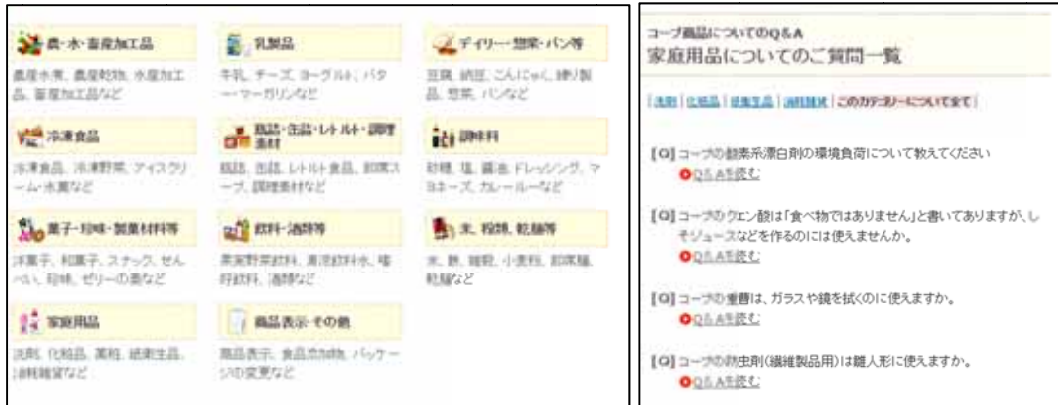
農・水・畜産加工品

農産水煮、農産乾物、水産加工品、畜産加工品など

乳製品

牛乳、チーズ、ヨーグルト、バター・マーガリンなど

デイリー・惣菜・パン等

豆腐、納豆、こんにゃく、練り製品、惣菜、パンなど

冷凍食品

冷凍食品、冷凍野菜、アイスクリーム・氷菓など

缶詰・缶詰・レトルト・調理素材

瓶詰、缶詰、レトルト食品、即席スープ、調理素材など

調味料

砂糖、塩、醤油、ドレッシング、マヨネーズ、カレールーなど

菓子・珍味・製菓材料等

洋菓子、和菓子、スナック、せんべい、珍味、ゼリーの素など

飲料・酒類等

果実野菜飲料、清涼飲料水、嗜好飲料、酒類など

米、穀類、乾麺等

米、餅、雑穀、小麦粉、即席麺、乾麺など

家庭用品

洗剤、化粧品、薬粧、紙衛生品、消耗雑貨など

商品表示・その他

商品表示、食品添加物、パッケージの変更など

コープ商品についてのQ＆A
家庭用品についてのご質問一覧

洗剤 | 化粧品 | 紙衛生品 | 消耗雑貨 | このカテゴリーについて全て

[Q] コープの酸素系漂白剤の環境負荷について教えてください
Q＆Aを読む

[Q] コープのクエン酸は「食べ物ではありません」と書いてありますが、レモンジュースなどを作るのには使えませんか。
Q＆Aを読む

[Q] コープの重曹は、ガラスや鏡を拭くのに使えますか。
Q＆Aを読む

[Q] コープの防虫剤（繊維製品用）は雛人形に使えますか。
Q＆Aを読む